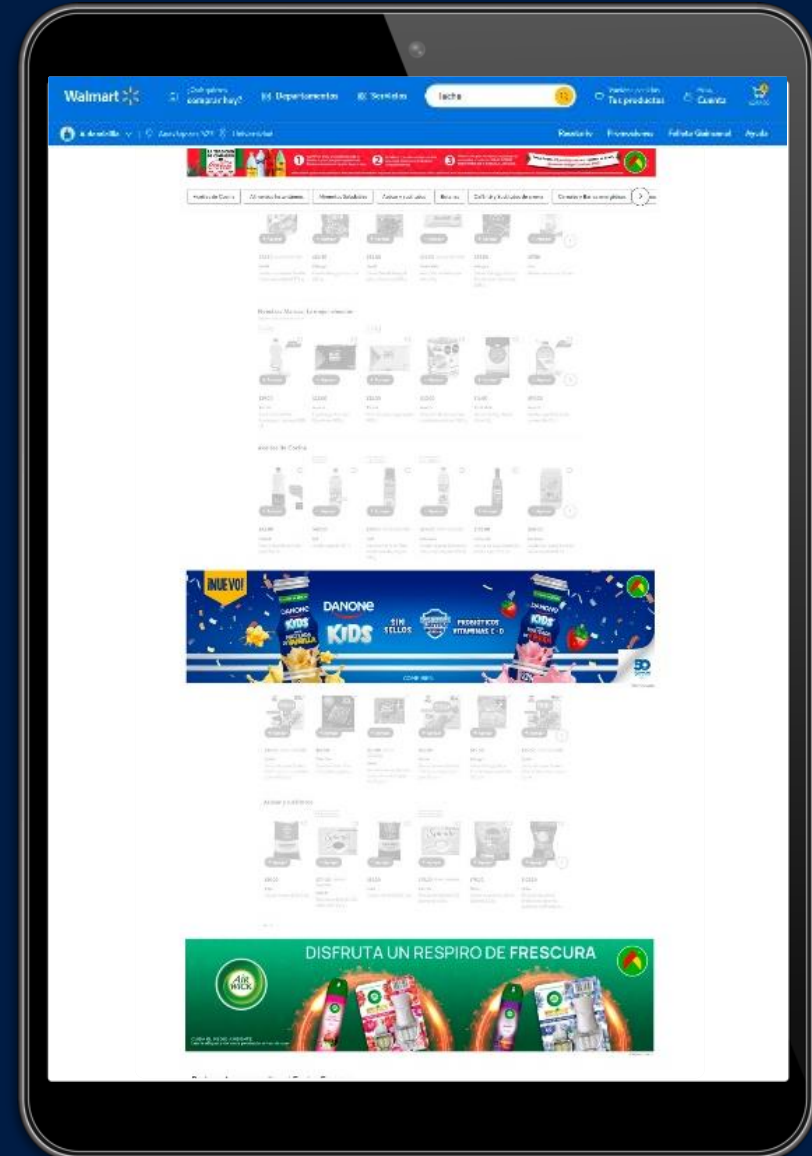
Walmart

¿Qué quieres comprar hoy?

Departamentos

Servicios

leche

Tus productos

Cuenta

Revisión

Promociones

Ayuda

Aceites de Cocina

Abarrotes

Bebidas

Aceites de Cocina

¡NUEVO!

DANONE

KIDS

SIN SELLOS

PROBIÓTICOS VITAMINAS C · D

DISFRUTA UN RESPIRO DE FRESCURA

Air Wick